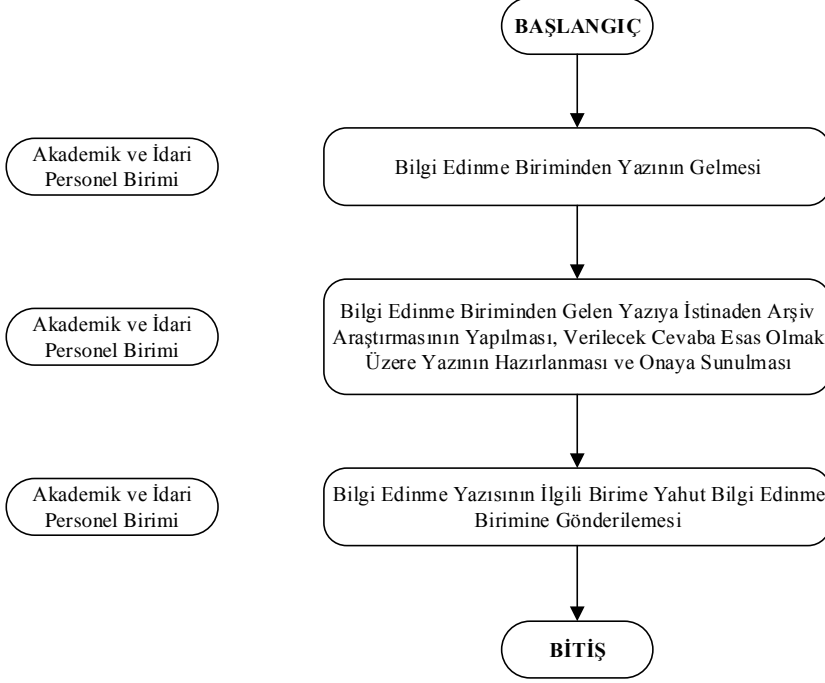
BAŞLANGIÇ

Akademik ve İdari Personel Birimi

Bilgi Edinme Biriminden Yazının Gelmesi

Akademik ve İdari Personel Birimi

Bilgi Edinme Biriminden Gelen Yazıya İstinaden Arşiv Araştırmasının Yapılması, Verilecek Cevaba Esas Olmak Üzere Yazının Hazırlanması ve Onaya Sunulması

Akademik ve İdari Personel Birimi

Bilgi Edinme Yazısının İlgili Birime Yahut Bilgi Edinme Birimine Gönderilemesi

BİTİŞ